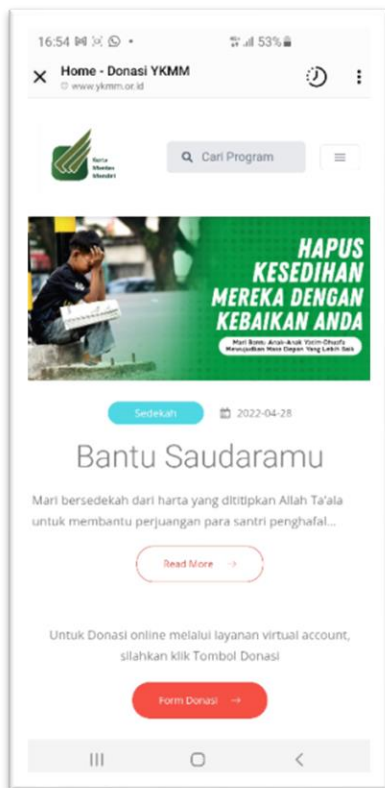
16:54 53%

Home - Donasi YKMM
www.ykmm.or.id

Karya Mandiri Mandiri

Cari Program

HAPUS KESEDIHAN MEREKA DENGAN KEBAIKAN ANDA

Mari Bantu Anak-Anak Yatim-Dhuafa Mewujudkan Masa Depan Yang Lebih Baik

Sedekah 2022-04-28

Bantu Saudaramu

Mari bersedekah dari harta yang dititipkan Allah Ta'ala untuk membantu perjuangan para santri penghafal...

Read More →

Untuk Donasi online melalui layanan virtual account, silahkan klik Tombol Donasi

Form Donasi →